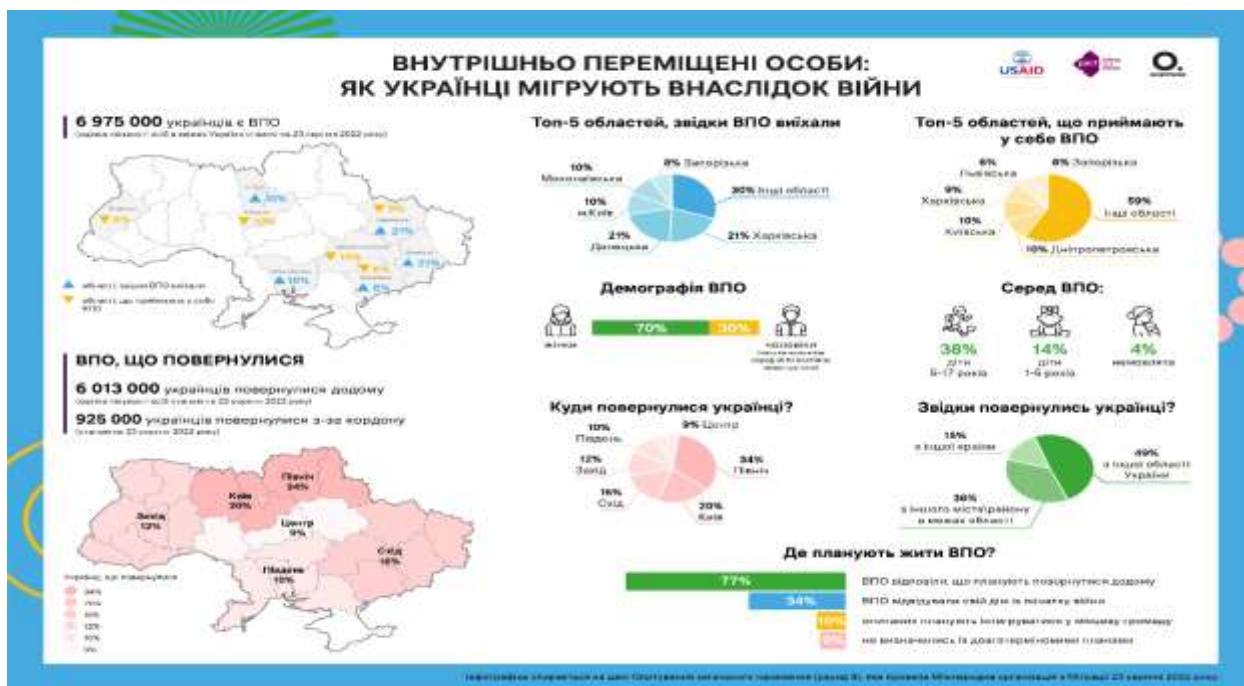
ВНУТРІШНЬО ПЕРЕМІЩЕНІ ОСОБИ:
ЯК УКРАЇНЦІ МІГРУЮТЬ ВНАСЛІДОК ВІЙНИ

USAID

6 975 000 українців є ВПО
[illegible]

30%
10%
9%
9%
21%
10%
6%
21%
10%
8%

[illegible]
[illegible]

Топ-5 областей, звідки ВПО виїхали
8% Запорізька
10% Миколаївська
30% Інші області
10% м.Київ
21% Донецька
21% Харківська

Топ-5 областей, що приймають у себе ВПО
6% Львівська
8% Запорізька
9% Харківська
59% Інші області
10% Київська
10% Дніпропетровська

Демографія ВПО
жінки
70%
30%
чоловіки
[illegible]

Серед ВПО:
38% діти 5-17 років
14% діти 1-5 років
4% немовлята

ВПО, ЩО ПОВЕРНУЛИСЯ
6 013 000 українців повернулися додому
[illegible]
925 000 українців повернулися з-за кордону
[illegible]

Куди повернулися українці?
10% Південь
9% Центр
12% Захід
34% Північ
15% Схід
20% Київ

Звідки повернулись українці?
15% з іншої країни
49% з іншої області України
36% з іншого міста/району в межах області

Північ 34%
Київ 20%
Захід 12%
Центр 9%
Схід 15%
Південь 10%

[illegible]
34%
20%
15%
12%
10%
9%

Де планують жити ВПО?
77% ВПО відповіли, що планують повернутися додому
34% ВПО відвідували свій дім із початку війни
10% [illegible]
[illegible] не визначились із довготерміновими планами

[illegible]